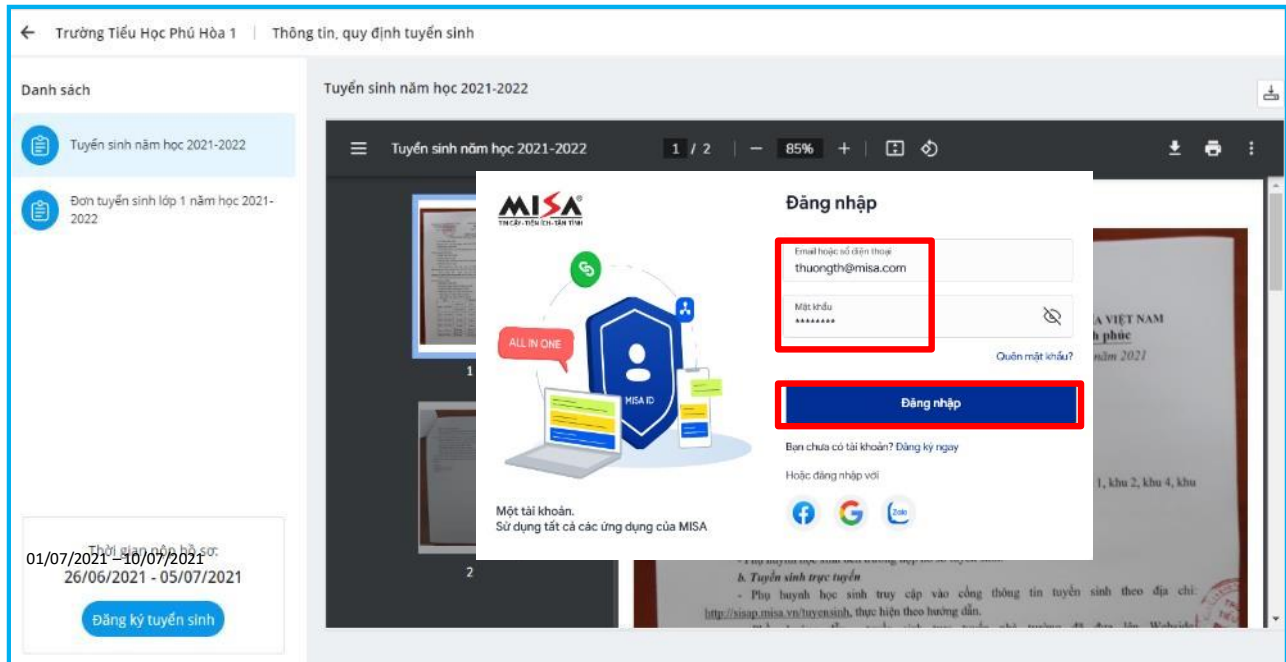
← Trường Tiểu Học Phú Hòa 1 | Thông tin, quy định tuyển sinh

Danh sách

Tuyển sinh năm học 2021-2022

Đơn tuyển sinh lớp 1 năm học 2021-2022

Thời gian nộp hồ sơ:
01/07/2021 – 10/07/2021
26/06/2021 - 05/07/2021

Đăng ký tuyển sinh

Tuyển sinh năm học 2021-2022

Tuyển sinh năm học 2021-2022 1 / 2 — 85% +

1

2

MISA
TIN CẬY - TIỆN ÍCH - TẬN TÌNH

ALL IN ONE

MISA ID

Một tài khoản.
Sử dụng tất cả các ứng dụng của MISA

Đăng nhập

Email hoặc số điện thoại
thuongth@misa.com

Mật khẩu
********

Quên mật khẩu?

Đăng nhập

Bạn chưa có tài khoản? Đăng ký ngay

Hoặc đăng nhập với

Zalo

A VIỆT NAM
h phúc
năm 2021

1, khu 2, khu 4, khu

b. Tuyển sinh trực tuyến
- Phụ huynh học sinh truy cập vào cổng thông tin tuyển sinh theo địa chỉ: http://sisap.misa.vn/tuyensinh, thực hiện theo hướng dẫn.
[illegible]